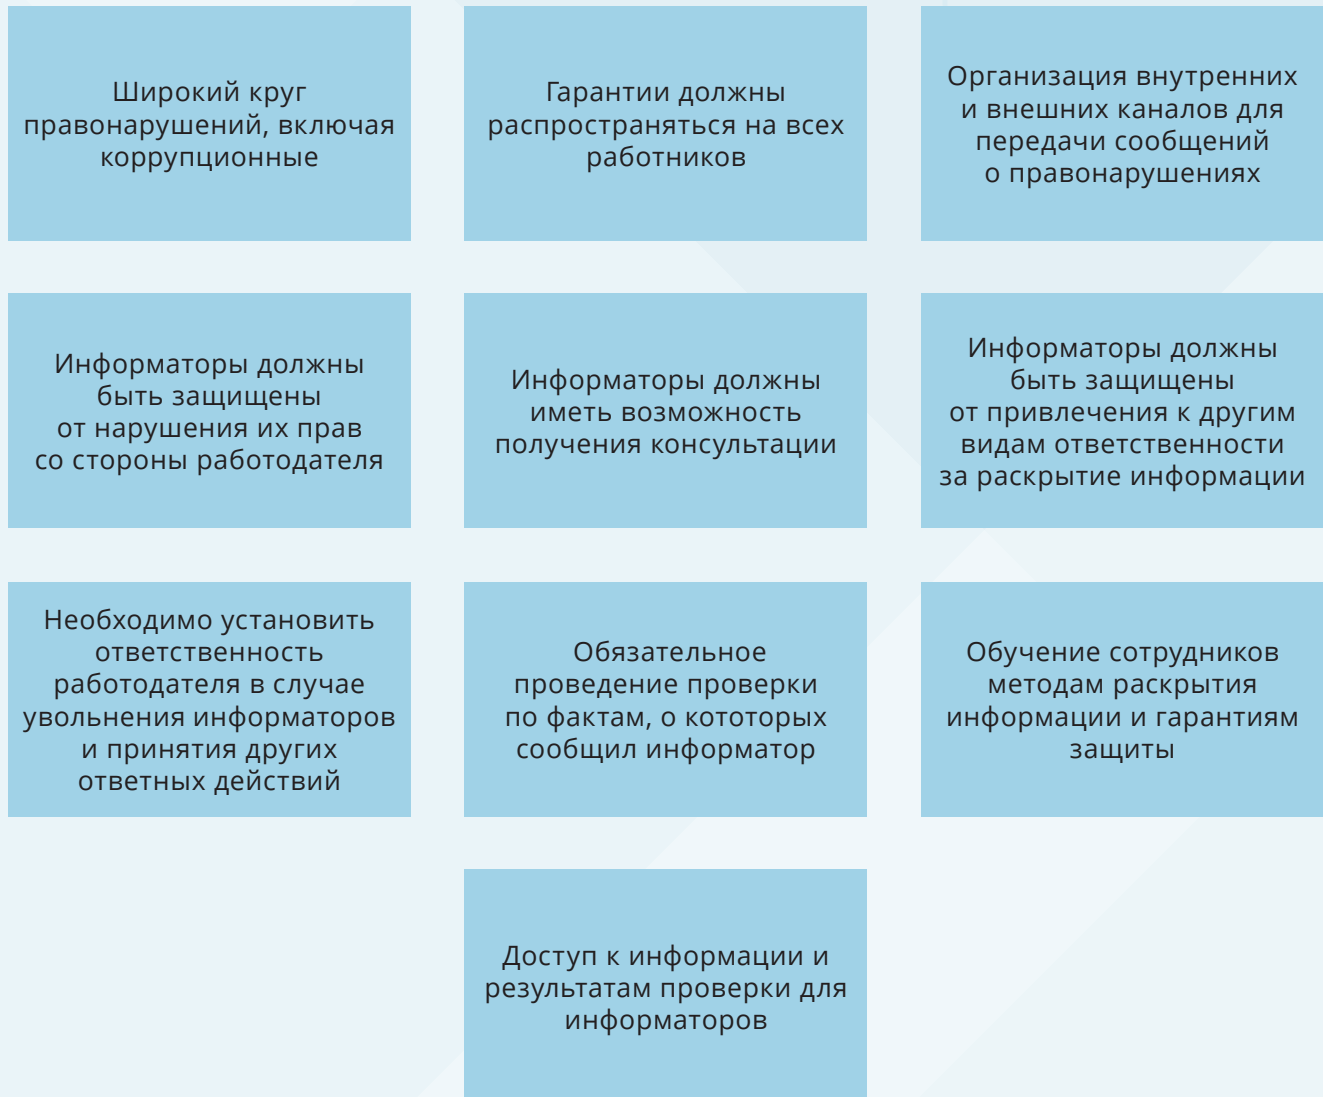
Широкий круг правонарушений, включая коррупционные

Гарантии должны распространяться на всех работников

Организация внутренних и внешних каналов для передачи сообщений о правонарушениях

Информаторы должны быть защищены от нарушения их прав со стороны работодателя

Информаторы должны иметь возможность получения консультации

Информаторы должны быть защищены от привлечения к другим видам ответственности за раскрытие информации

Необходимо установить ответственность работодателя в случае увольнения информаторов и принятия других ответных действий

Обязательное проведение проверки по фактам, о кототорых сообщил информатор

Обучение сотрудников методам раскрытия информации и гарантиям защиты

Доступ к информации и результатам проверки для информаторов